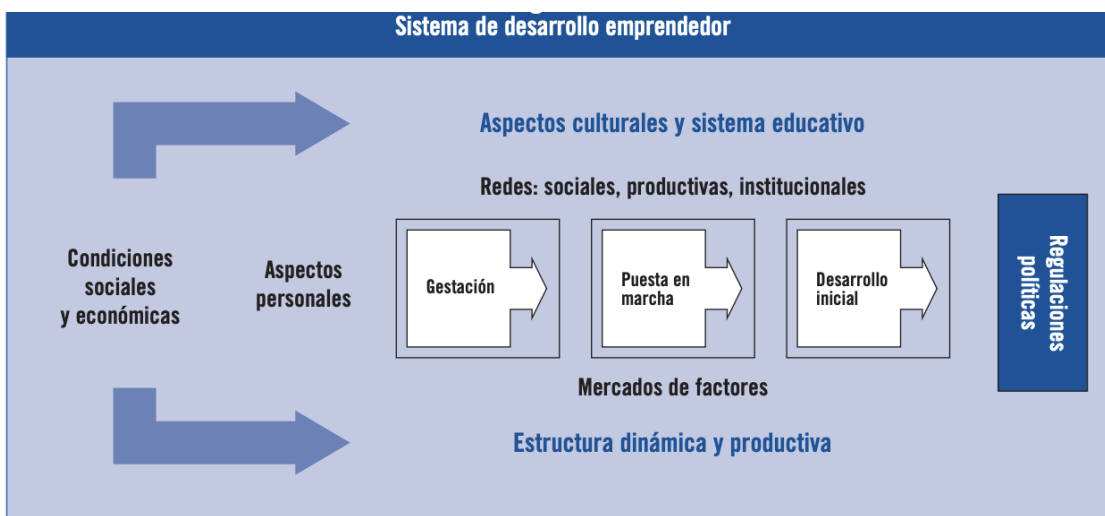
Sistema de desarrollo emprendedor

Aspectos culturales y sistema educativo

Redes: sociales, productivas, institucionales

Condiciones sociales y económicas

Aspectos personales

Gestación

Puesta en marcha

Desarrollo inicial

Regulaciones políticas

Mercados de factores

Estructura dinámica y productiva